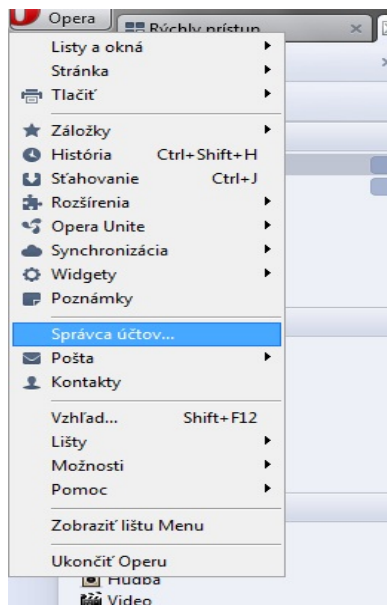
Opera
Rýchly prístup

Listy a okná
Stránka
Tlačiť
Záložky
História Ctrl+Shift+H
Sťahovanie Ctrl+J
Rozšírenia
Opera Unite
Synchronizácia
Widgety
Poznámky
Správca účtov...
Pošta
Kontakty
Vzhľad... Shift+F12
Lišty
Možnosti
Pomoc
Zobraziť lištu Menu
Ukončiť Operu
Hudba
Video